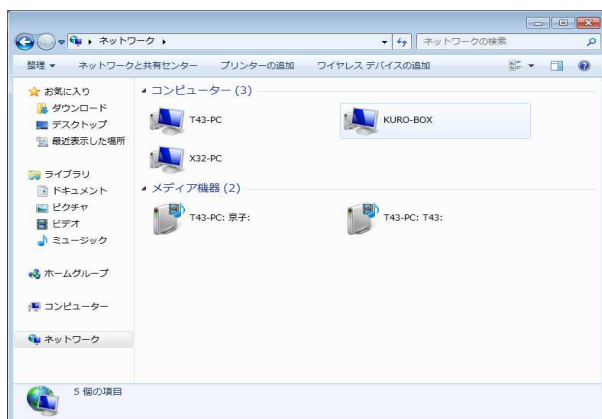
ネットワーク ▸

ネットワークの検索

整理 ▾ ネットワークと共有センター プリンターの追加 ワイヤレス デバイスの追加

お気に入り
ダウンロード
デスクトップ
最近表示した場所

ライブラリ
ドキュメント
ピクチャ
ビデオ
ミュージック

ホームグループ

コンピューター

ネットワーク

コンピューター (3)

T43-PC

KURO-BOX

X32-PC

メディア機器 (2)

T43-PC: 京子:

T43-PC: T43:

5 個の項目